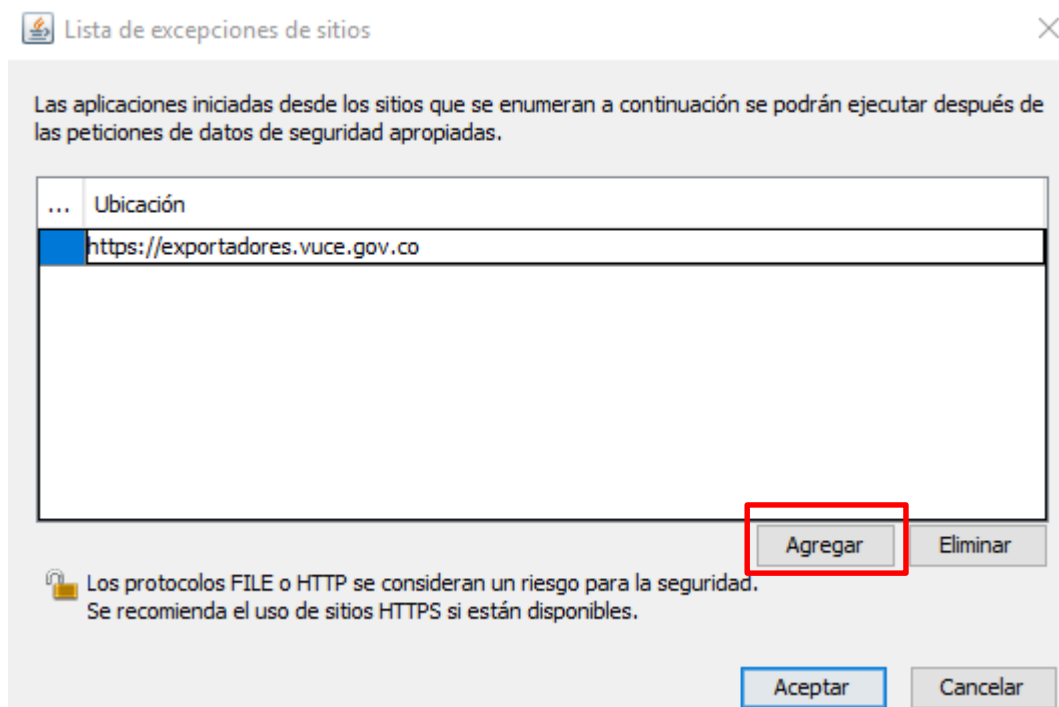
Lista de excepciones de sitios

Las aplicaciones iniciadas desde los sitios que se enumeran a continuación se podrán ejecutar después de las peticiones de datos de seguridad apropiadas.

| ... | Ubicación |
|---|---|
| | https://exportadores.vuce.gov.co |

Agregar
Eliminar

Los protocolos FILE o HTTP se consideran un riesgo para la seguridad.
Se recomienda el uso de sitios HTTPS si están disponibles.

Aceptar
Cancelar